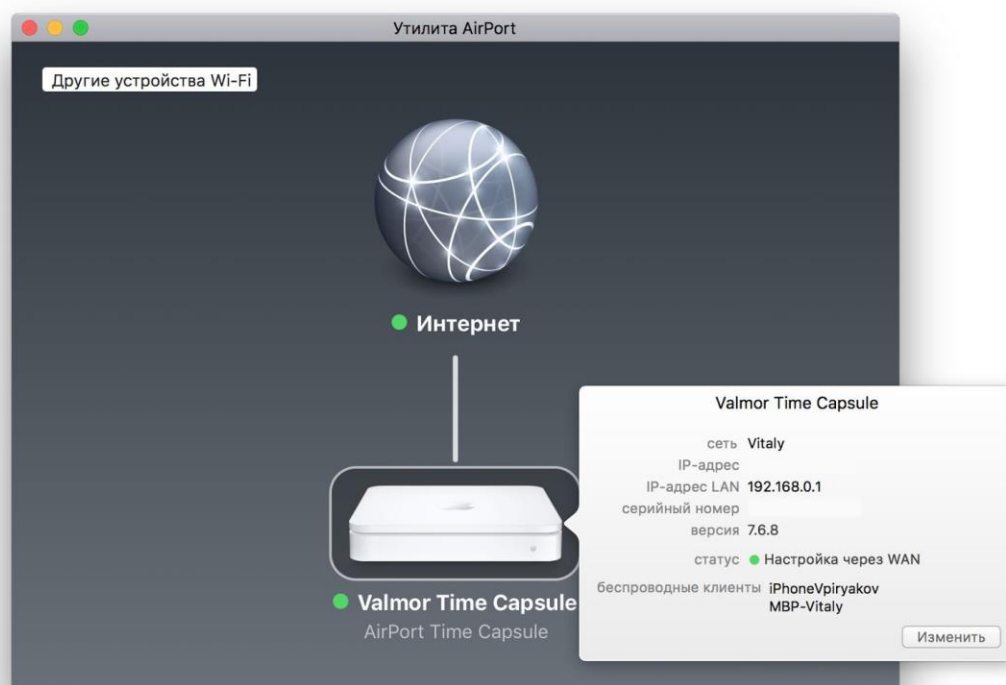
Утилита AirPort

Другие устройства Wi-Fi

Интернет

Valmor Time Capsule
AirPort Time Capsule

Valmor Time Capsule

сеть Vitaly
IP-адрес
IP-адрес LAN 192.168.0.1
серийный номер
версия 7.6.8
статус Настройка через WAN
беспроводные клиенты iPhoneVpiryakov MBP-Vitaly

Изменить